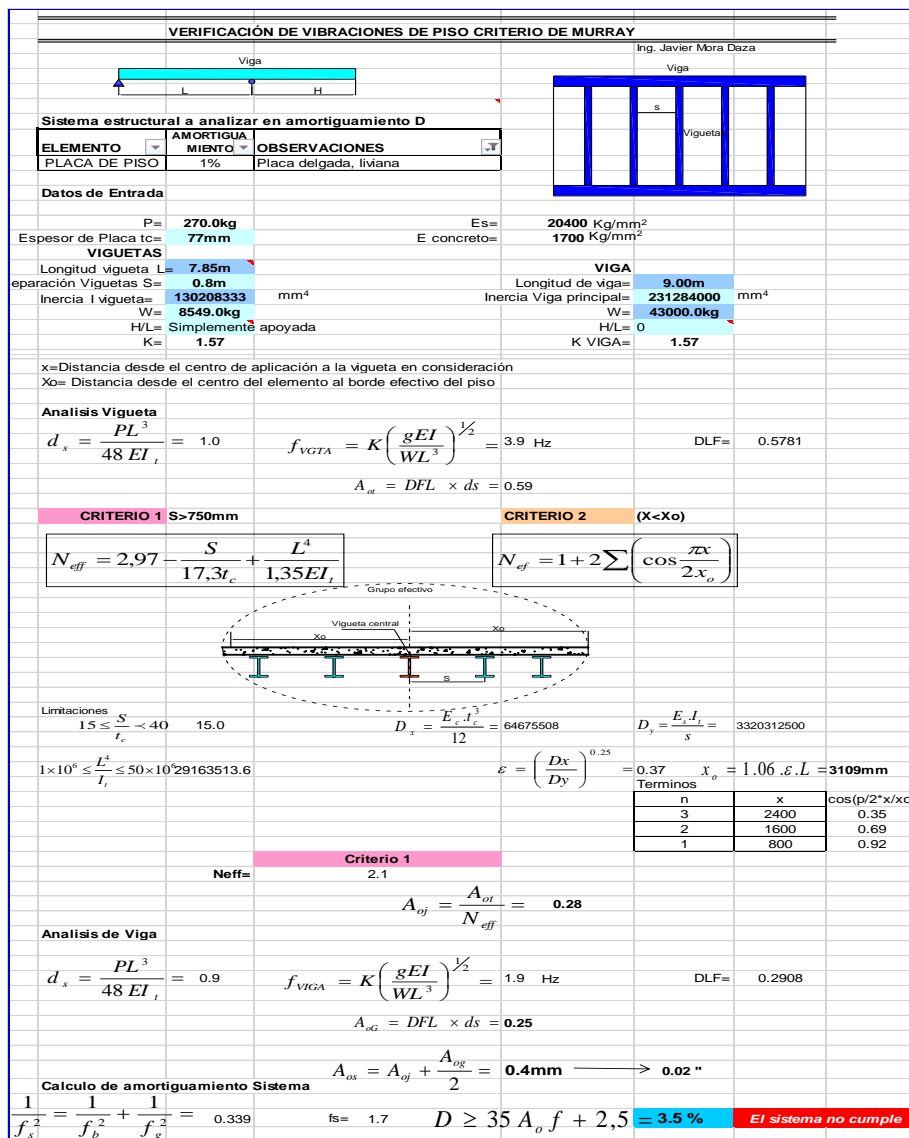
VERIFICACIÓN DE VIBRACIONES DE PISO CRITERIO DE MURRAY

Ing. Javier Mora Daza

Viga

L H

Viga

s

Vigueta

Sistema estructural a analizar en amortiguamiento D

| ELEMENTO | AMORTIGUAMIENTO | OBSERVACIONES |
|---|---|---|
| PLACA DE PISO | 1% | Placa delgada, liviana |

Datos de Entrada

P= 270.0kg
Espesor de Placa tc= 77mm
Es= 20400 Kg/mm²
E concreto= 1700 Kg/mm²

VIGUETAS
Longitud vigueta L= 7.85m
eparación Viguetas S= 0.8m
Inercia I vigueta= 130208333 mm⁴
W= 8549.0kg
H/L= Simplemente apoyada
K= 1.57

VIGA
Longitud de viga= 9.00m
Inercia Viga principal= 231284000 mm⁴
W= 43000.0kg
H/L= 0
K VIGA= 1.57

x=Distancia desde el centro de aplicación a la vigueta en consideración
Xo= Distancia desde el centro del elemento al borde efectivo del piso

Analisis Vigueta

$d_s = \frac{PL^3}{48 EI_t} =$ 1.0 $f_{VGTA} = K\left(\frac{gEI}{WL^3}\right)^{1/2} =$ 3.9 Hz DLF= 0.5781

$A_{ot} = DFL \times ds =$ 0.59

CRITERIO 1 S>750mm CRITERIO 2 (X<Xo)

$N_{eff} = 2,97 - \frac{S}{17,3t_c} + \frac{L^4}{1,35EI_t}$ $N_{ef} = 1 + 2\sum\left(\cos\frac{\pi x}{2x_o}\right)$

Grupo efectivo
Vigueta central
Xo Xo
S

Limitaciones
$15 \leq \frac{S}{t_c} \prec 40$ 15.0 $D_x = \frac{E_c.t_c^3}{12} =$ 64675508 $D_y = \frac{E_s.I_t}{s} =$ 3320312500

$1\times10^6 \leq \frac{L^4}{I_t} \leq 50\times10^6$ 29163513.6 $\varepsilon = \left(\frac{Dx}{Dy}\right)^{0.25} =$ 0.37 $x_o = 1.06.\varepsilon.L =$ 3109mm

Terminos

| n | x | cos(p/2*x/xo |
|---|---|---|
| 3 | 2400 | 0.35 |
| 2 | 1600 | 0.69 |
| 1 | 800 | 0.92 |

Criterio 1
Neff= 2.1

$A_{oj} = \frac{A_{ot}}{N_{eff}} =$ 0.28

Analisis de Viga

$d_s = \frac{PL^3}{48 EI_t} =$ 0.9 $f_{VIGA} = K\left(\frac{gEI}{WL^3}\right)^{1/2} =$ 1.9 Hz DLF= 0.2908

$A_{oG} = DFL \times ds =$ 0.25

$A_{os} = A_{oj} + \frac{A_{og}}{2} =$ 0.4mm 0.02 "

Calculo de amortiguamiento Sistema

$\frac{1}{f_s^2} = \frac{1}{f_b^2} + \frac{1}{f_g^2} =$ 0.339 fs= 1.7 $D \geq 35 A_o f + 2,5 =$ 3.5 % El sistema no cumple